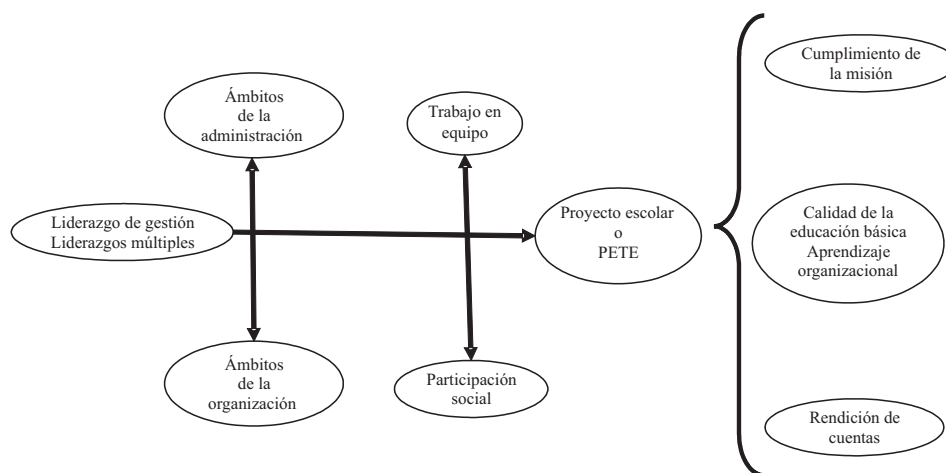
Ámbitos de la administración

Trabajo en equipo

Cumplimiento de la misión

Liderazgo de gestión
Liderazgos múltiples

Proyecto escolar o PETE

Calidad de la educación básica
Aprendizaje organizacional

Ámbitos de la organización

Participación social

Rendición de cuentas